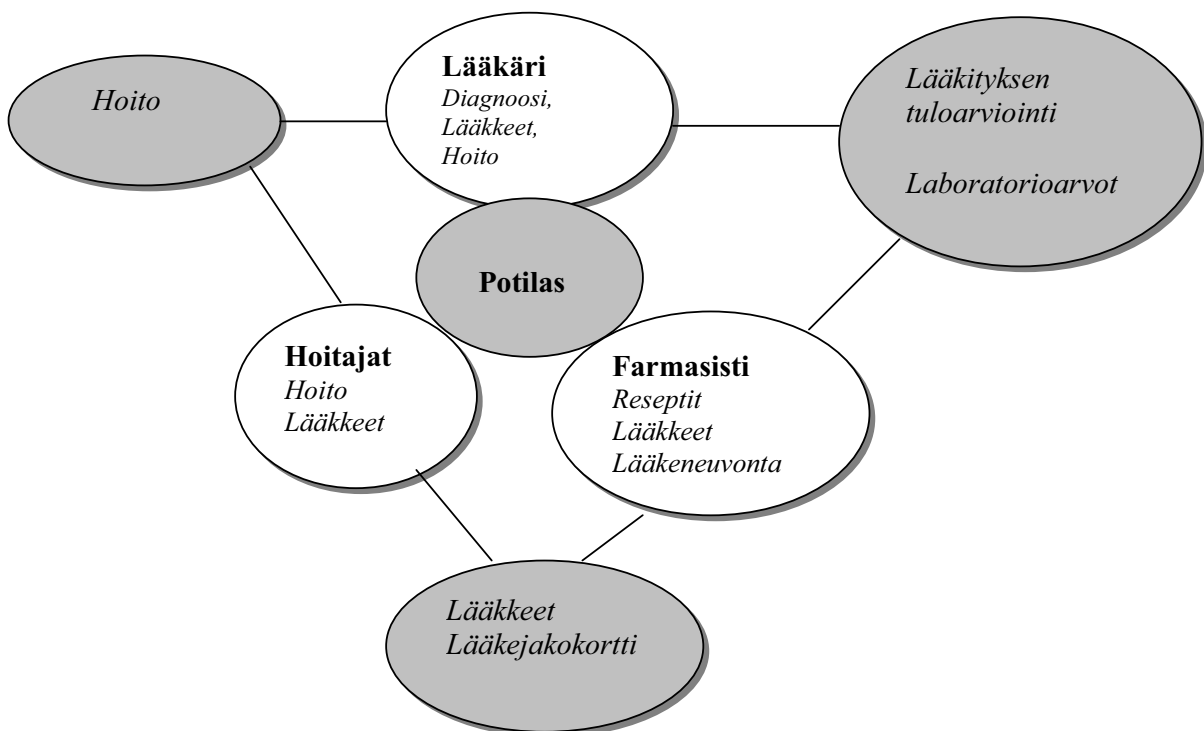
Hoito

**Lääkäri**
*Diagnoosi,*
*Lääkkeet,*
*Hoito*

*Lääkityksen tuloarviointi*

*Laboratorioarvot*

**Potilas**

**Hoitajat**
*Hoito*
*Lääkkeet*

**Farmasisti**
*Reseptit*
*Lääkkeet*
*Lääkeneuvonta*

*Lääkkeet*
*Lääkejakokortti*